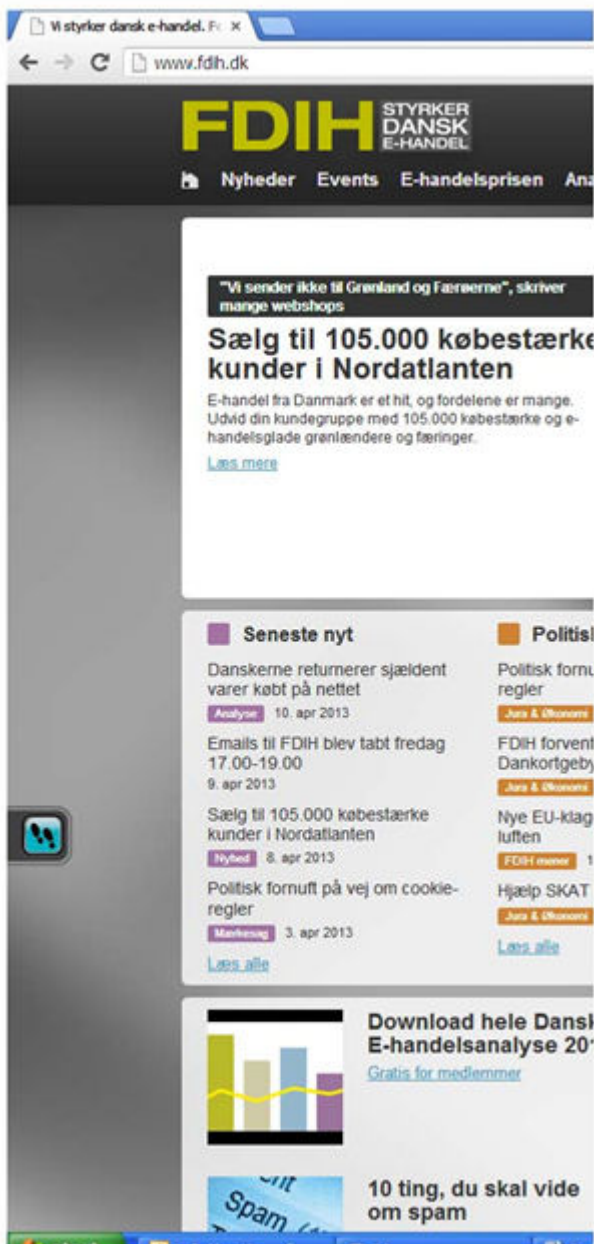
Vi styrker dansk e-handel. F ×

www.fdih.dk

FDIH STYRKER DANSK E-HANDEL

Nyheder Events E-handelsprisen An

"Vi sender ikke til Grønland og Færøerne", skriver mange webshops

Sælg til 105.000 købestærke kunder i Nordatlanten

E-handel fra Danmark er et hit, og fordelene er mange. Udvid din kundegruppe med 105.000 købestærke og e-handelsglade grønlændere og færinger.

Læs mere

Seneste nyt

Danskerne returnerer sjældent varer købt på nettet

Analyse 10. apr 2013

Emails til FDIH blev tabt fredag 17.00-19.00

9. apr 2013

Sælg til 105.000 købestærke kunder i Nordatlanten

Nyhed 8. apr 2013

Politisk fornuft på vej om cookie-regler

Mærkesag 3. apr 2013

Læs alle

Politisk

Politisk fornu regler

Jura & Økonomi

FDIH forvent Dankortgeby

Jura & Økonomi

Nye EU-klag luften

FDIH mener 1

Hjælp SKAT

Jura & Økonomi

Læs alle

Download hele Dansk E-handelsanalyse 20

Gratis for medlemmer

10 ting, du skal vide om spam

Spam